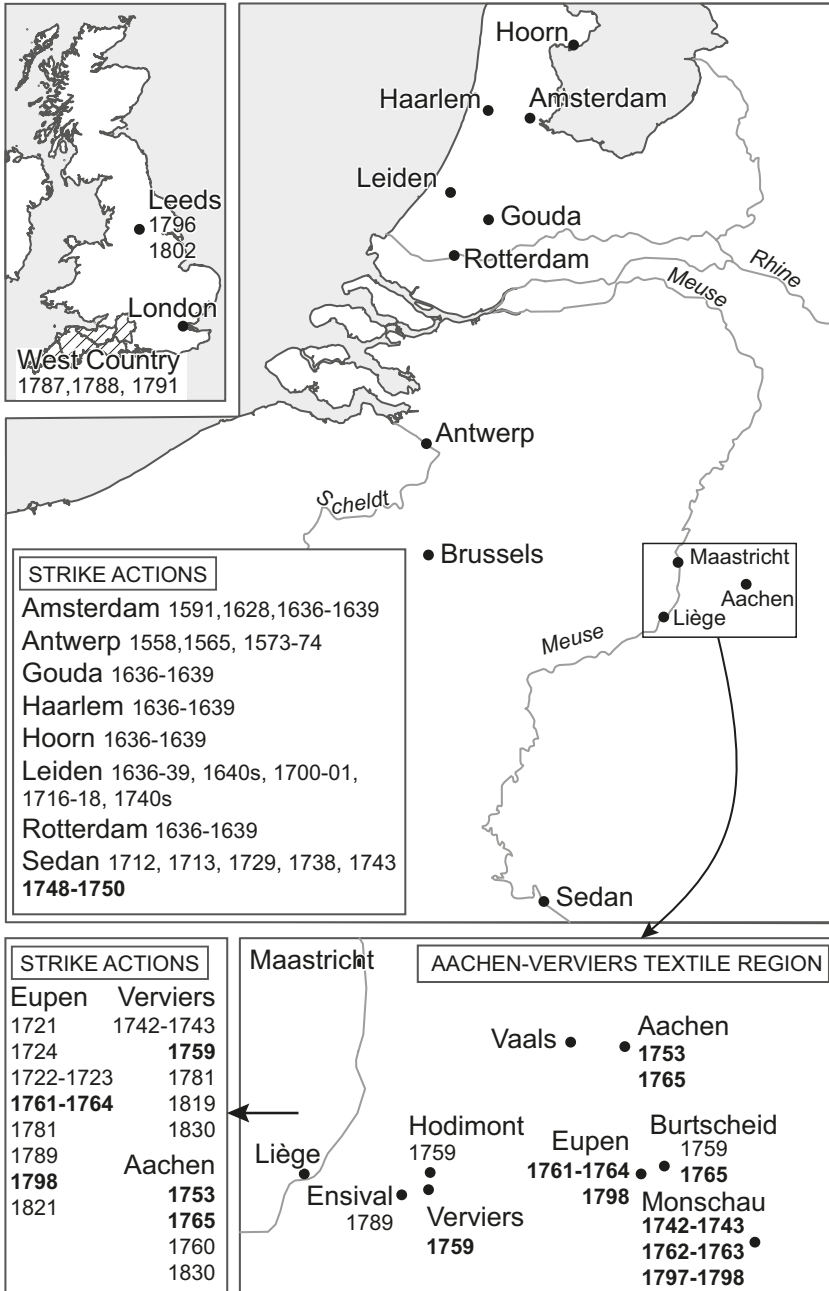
Hoorn
Haarlem
Amsterdam
Leiden
Gouda
Rotterdam
Rhine
Meuse

Leeds
1796
1802
London
West Country
1787,1788, 1791

Antwerp
Scheldt
Brussels
Maastricht
Aachen
Liège
Meuse
Sedan

STRIKE ACTIONS
Amsterdam 1591,1628,1636-1639
Antwerp 1558,1565, 1573-74
Gouda 1636-1639
Haarlem 1636-1639
Hoorn 1636-1639
Leiden 1636-39, 1640s, 1700-01, 1716-18, 1740s
Rotterdam 1636-1639
Sedan 1712, 1713, 1729, 1738, 1743
**1748-1750**

STRIKE ACTIONS

| Eupen | Verviers |
|---|---|
| 1721 | 1742-1743 |
| 1724 | **1759** |
| 1722-1723 | 1781 |
| **1761-1764** | 1819 |
| 1781 | 1830 |
| 1789 | Aachen |
| **1798** | **1753** |
| 1821 | **1765** |
| | 1760 |
| | 1830 |

Maastricht
AACHEN-VERVIERS TEXTILE REGION
Vaals
Aachen
**1753**
**1765**
Hodimont
1759
Eupen
**1761-1764**
**1798**
Burtscheid
1759
**1765**
Liège
Ensival
1789
Verviers
**1759**
Monschau
**1742-1743**
**1762-1763**
**1797-1798**